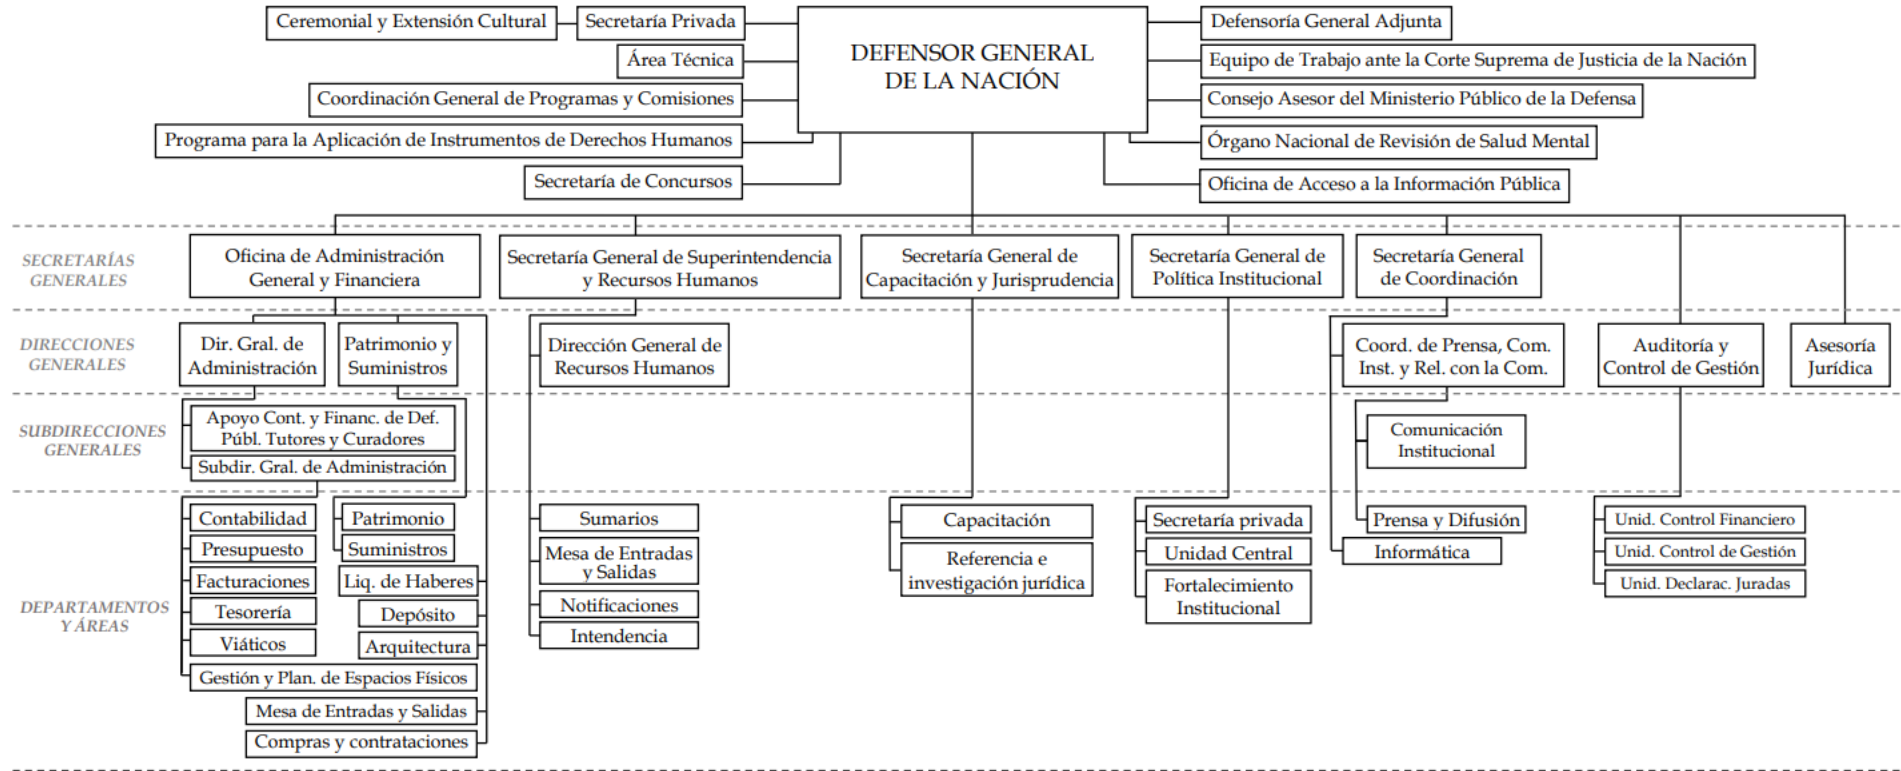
DEFENSOR GENERAL DE LA NACIÓN

Ceremonial y Extensión Cultural

Secretaría Privada

Área Técnica

Coordinación General de Programas y Comisiones

Programa para la Aplicación de Instrumentos de Derechos Humanos

Secretaría de Concursos

Defensoría General Adjunta

Equipo de Trabajo ante la Corte Suprema de Justicia de la Nación

Consejo Asesor del Ministerio Público de la Defensa

Órgano Nacional de Revisión de Salud Mental

Oficina de Acceso a la Información Pública

SECRETARÍAS GENERALES

Oficina de Administración General y Financiera

Secretaría General de Superintendencia y Recursos Humanos

Secretaría General de Capacitación y Jurisprudencia

Secretaría General de Política Institucional

Secretaría General de Coordinación

DIRECCIONES GENERALES

Dir. Gral. de Administración

Patrimonio y Suministros

Dirección General de Recursos Humanos

Coord. de Prensa, Com. Inst. y Rel. con la Com.

Auditoría y Control de Gestión

Asesoría Jurídica

SUBDIRECCIONES GENERALES

Apoyo Cont. y Financ. de Def. Públ. Tutores y Curadores

Subdir. Gral. de Administración

Comunicación Institucional

DEPARTAMENTOS Y ÁREAS

Contabilidad

Presupuesto

Facturaciones

Tesorería

Viáticos

Patrimonio

Suministros

Liq. de Haberes

Depósito

Arquitectura

Gestión y Plan. de Espacios Físicos

Mesa de Entradas y Salidas

Compras y contrataciones

Sumarios

Mesa de Entradas y Salidas

Notificaciones

Intendencia

Capacitación

Referencia e investigación jurídica

Secretaría privada

Unidad Central

Fortalecimiento Institucional

Prensa y Difusión

Informática

Unid. Control Financiero

Unid. Control de Gestión

Unid. Declarac. Juradas